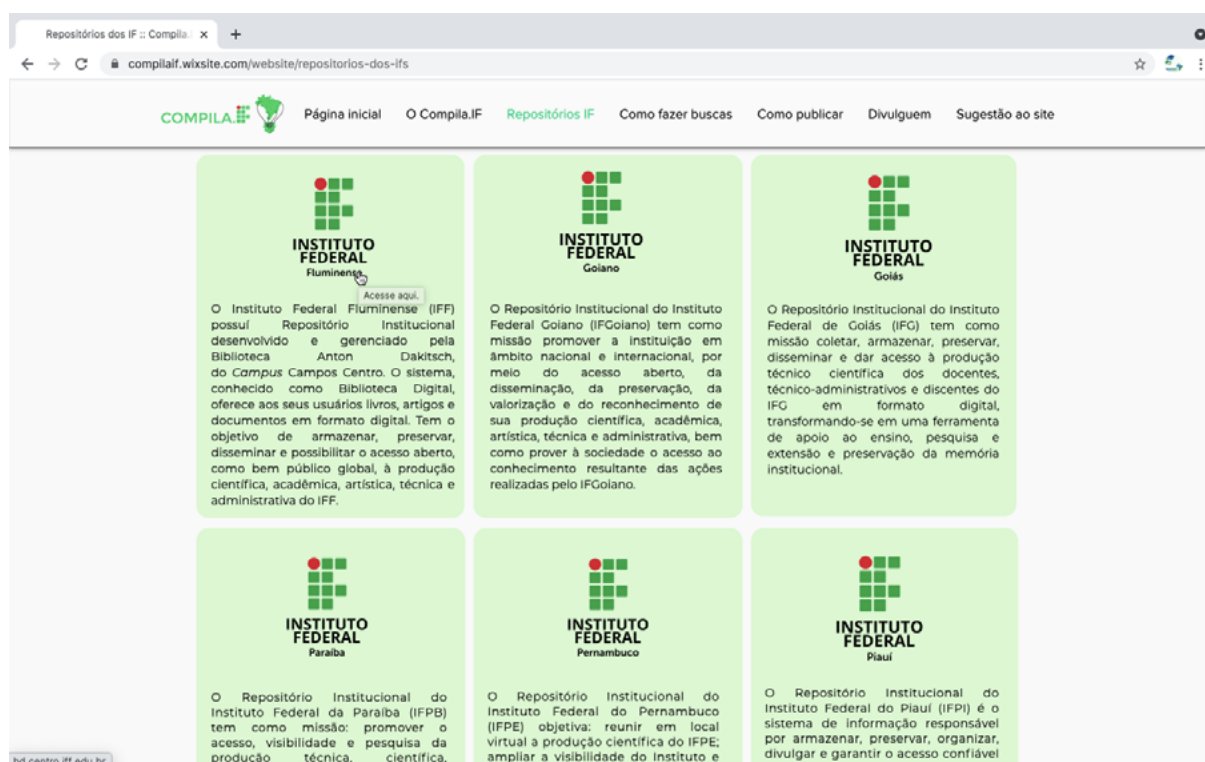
Repositórios dos IF :: Compila. ×

compilaif.wixsite.com/website/repositorios-dos-ifs

COMPILA.IF

Página inicial O Compila.IF Repositórios IF Como fazer buscas Como publicar Divulguem Sugestão ao site

INSTITUTO FEDERAL
Fluminense

Acesse aqui.

O Instituto Federal Fluminense (IFF) possui Repositório Institucional desenvolvido e gerenciado pela Biblioteca Anton Dakitsch, do *Campus* Campos Centro. O sistema, conhecido como Biblioteca Digital, oferece aos seus usuários livros, artigos e documentos em formato digital. Tem o objetivo de armazenar, preservar, disseminar e possibilitar o acesso aberto, como bem público global, à produção científica, acadêmica, artística, técnica e administrativa do IFF.

INSTITUTO FEDERAL
Goiano

O Repositório Institucional do Instituto Federal Goiano (IFGoiano) tem como missão promover a instituição em âmbito nacional e internacional, por meio do acesso aberto, da disseminação, da preservação, da valorização e do reconhecimento de sua produção científica, acadêmica, artística, técnica e administrativa, bem como prover à sociedade o acesso ao conhecimento resultante das ações realizadas pelo IFGoiano.

INSTITUTO FEDERAL
Goiás

O Repositório Institucional do Instituto Federal de Goiás (IFG) tem como missão coletar, armazenar, preservar, disseminar e dar acesso à produção técnico científica dos docentes, técnico-administrativos e discentes do IFG em formato digital, transformando-se em uma ferramenta de apoio ao ensino, pesquisa e extensão e preservação da memória institucional.

INSTITUTO FEDERAL
Paraíba

O Repositório Institucional do Instituto Federal da Paraíba (IFPB) tem como missão: promover o acesso, visibilidade e pesquisa da produção técnica, científica,

INSTITUTO FEDERAL
Pernambuco

O Repositório Institucional do Instituto Federal do Pernambuco (IFPE) objetiva: reunir em local virtual a produção científica do IFPE; ampliar a visibilidade do Instituto e

INSTITUTO FEDERAL
Piauí

O Repositório Institucional do Instituto Federal do Piauí (IFPI) é o sistema de informação responsável por armazenar, preservar, organizar, divulgar e garantir o acesso confiável

bd.centro.iff.edu.br